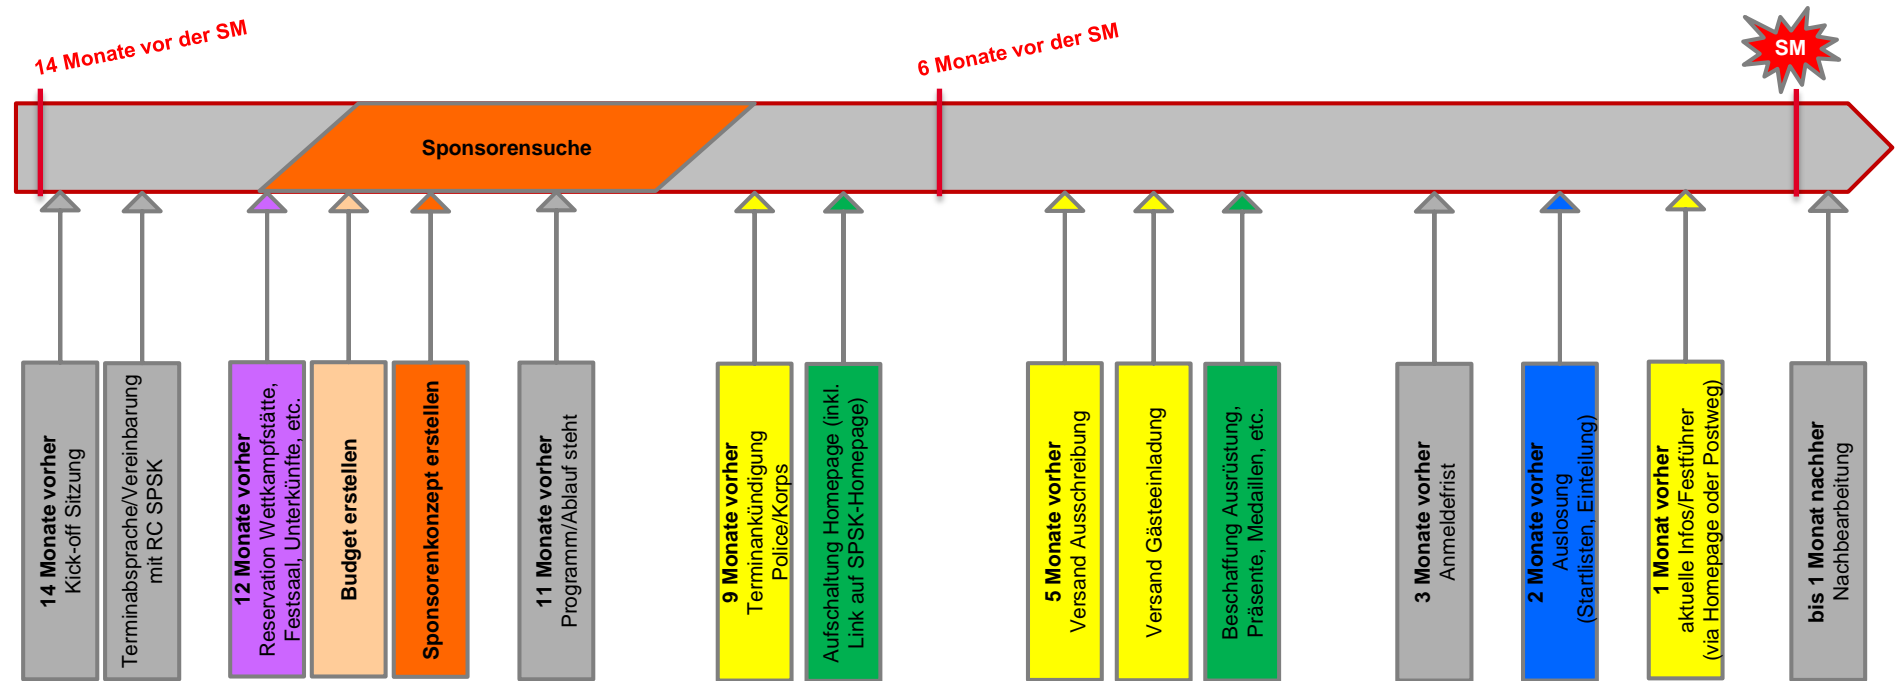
14 Monate vor der SM

6 Monate vor der SM

SM

Sponsorensuche

14 Monate vorher
Kick-off Sitzung

Terminabsprache/Vereinbarung mit RC SPSK

12 Monate vorher
Reservation Wettkampfstätte, Festsaal, Unterkünfte, etc.

Budget erstellen

Sponsorenkonzept erstellen

11 Monate vorher
Programm/Ablauf steht

9 Monate vorher
Terminankündigung Police/Korps

Aufschaltung Homepage (inkl. Link auf SPSK-Homepage)

5 Monate vorher
Versand Ausschreibung

Versand Gästeeinladung

Beschaffung Ausrüstung, Präsente, Medaillen, etc.

3 Monate vorher
Anmeldefrist

2 Monate vorher
Auslosung (Startlisten, Einteilung)

1 Monat vorher
aktuelle Infos/Festführer (via Homepage oder Postweg)

bis 1 Monat nachher
Nachbearbeitung